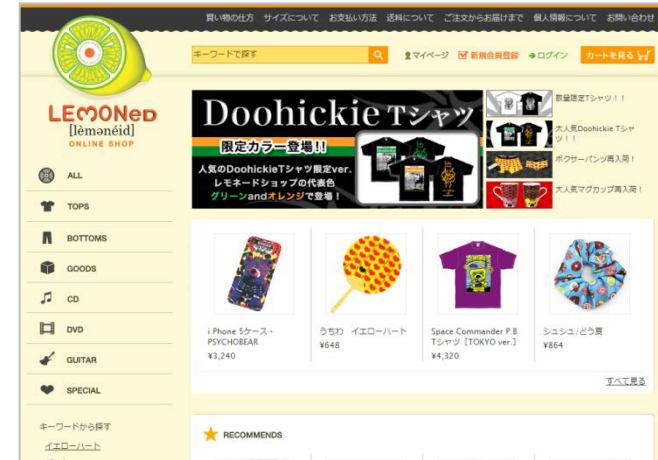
買い物の仕方　サイズについて　お支払い方法　送料について　ご注文からお届けまで　個人情報について　お問い合わせ

キーワードで探す
マイページ　新規会員登録　ログイン　カートを見る

LEMONeD
[lèmənéid]
ONLINE SHOP

ALL
TOPS
BOTTOMS
GOODS
CD
DVD
GUITAR
SPECIAL

キーワードから探す
イエローハート

Doohickie Tシャツ
限定カラー登場!!
人気のDoohickieTシャツ限定ver.
レモネードショップの代表色
グリーンandオレンジで登場！

数量限定Tシャツ！！
大人気Doohickie Tシャツ！！
ボクサーパンツ再入荷！
大人気マグカップ再入荷！

i Phone 5ケース・PSYCHOBEAR
¥3,240

うちわ　イエローハート
¥648

Space Commander P.B Tシャツ［TOKYO ver.］
¥4,320

シュシュ/どう夏
¥864

すべて見る

RECOMMENDS